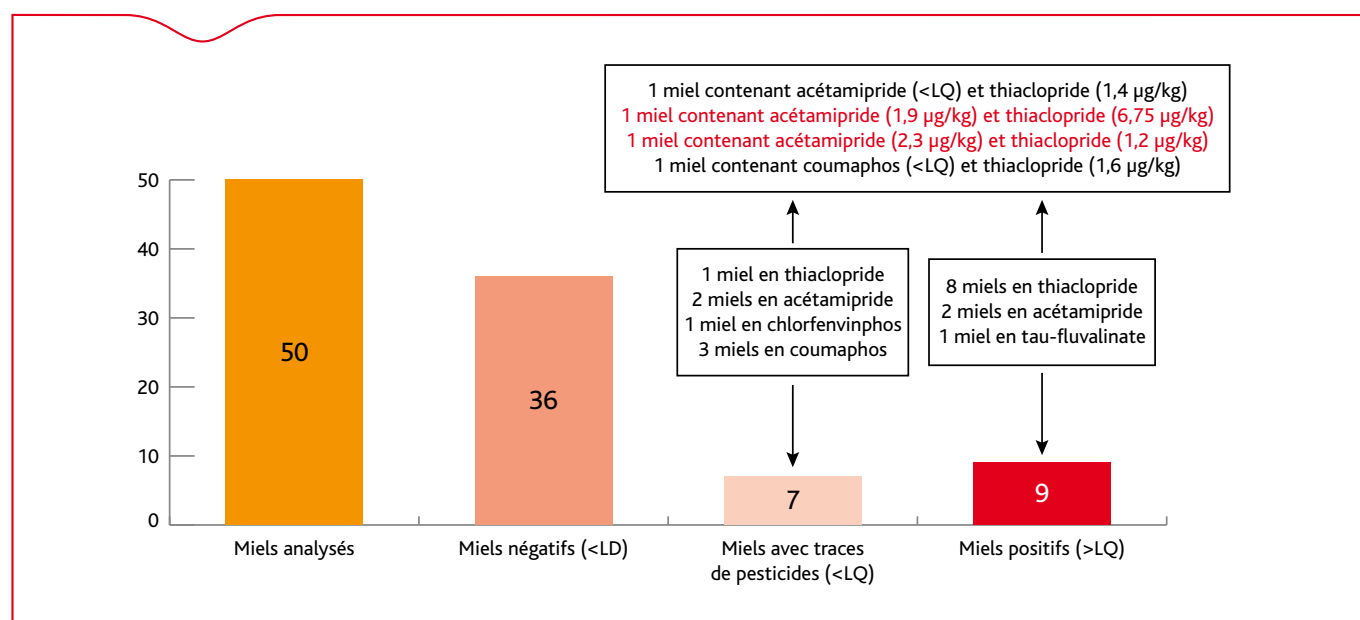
1 miel contenant acétamipride (<LQ) et thiaclopride (1,4 µg/kg)
1 miel contenant acétamipride (1,9 µg/kg) et thiaclopride (6,75 µg/kg)
1 miel contenant acétamipride (2,3 µg/kg) et thiaclopride (1,2 µg/kg)
1 miel contenant coumaphos (<LQ) et thiaclopride (1,6 µg/kg)

1 miel en thiaclopride
2 miels en acétamipride
1 miel en chlorfenvinphos
3 miels en coumaphos

8 miels en thiaclopride
2 miels en acétamipride
1 miel en tau-fluvalinate

50
40
30
20
10
0

50
36
7
9

Miels analysés
Miels négatifs (<LD)
Miels avec traces de pesticides (<LQ)
Miels positifs (>LQ)